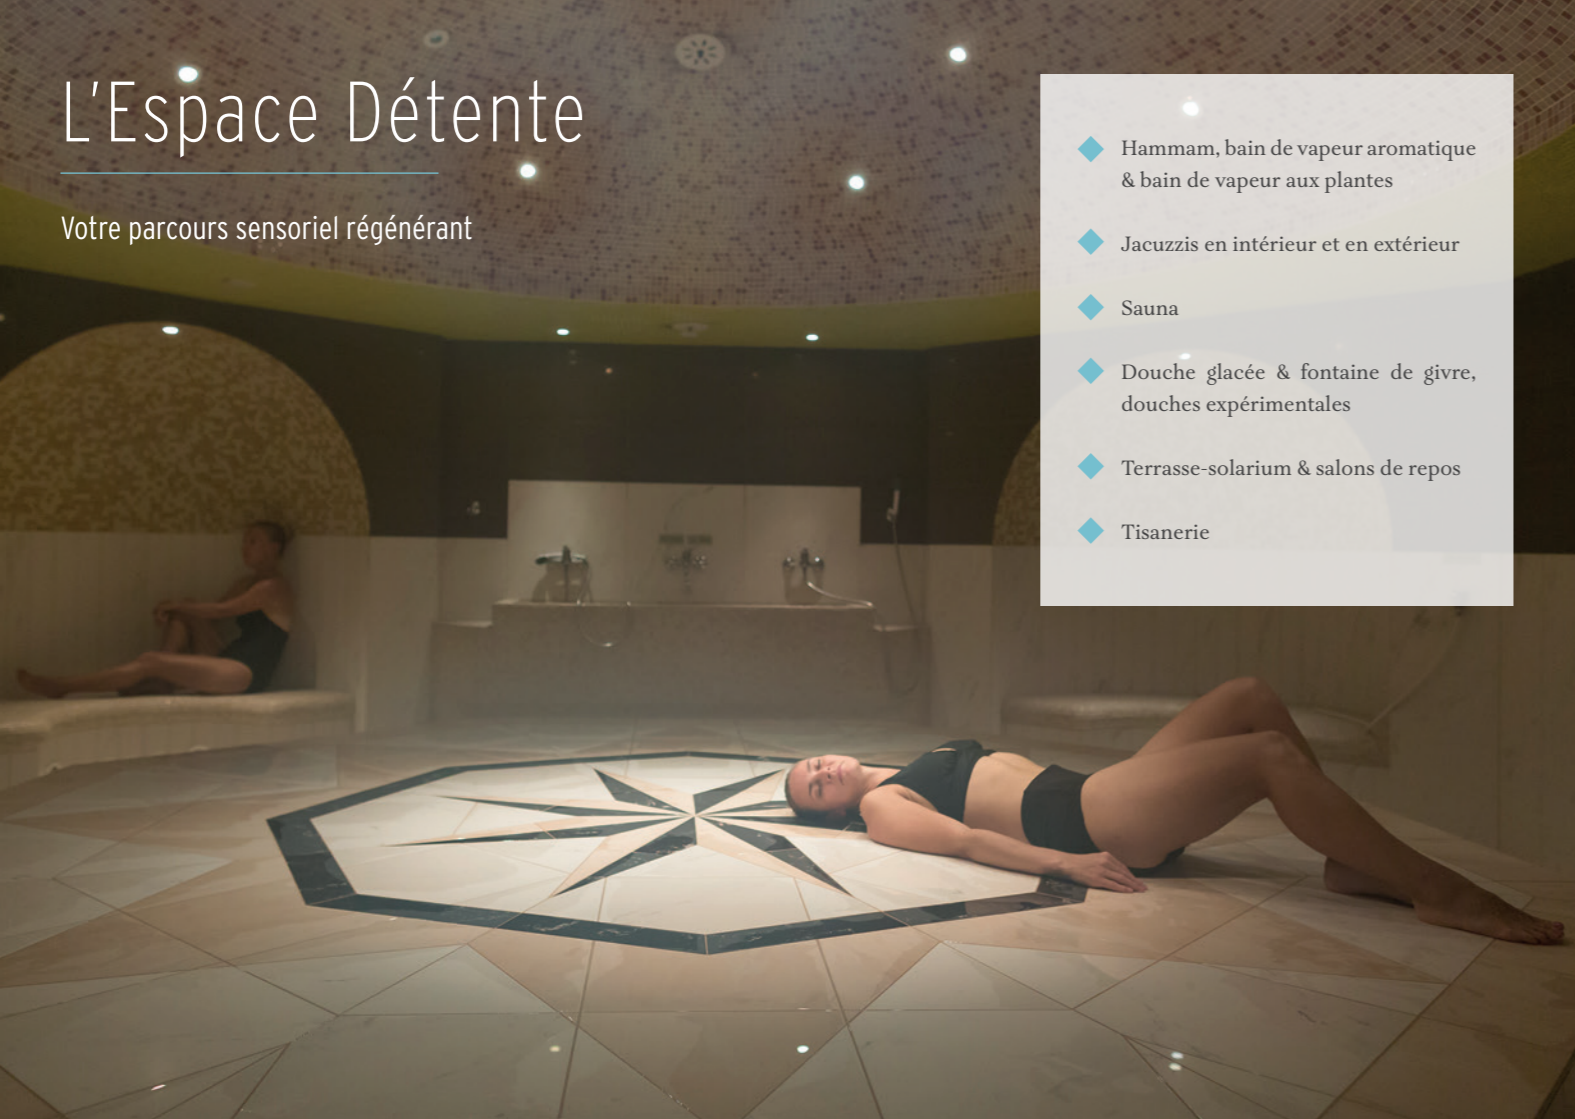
L'Espace Détente

Votre parcours sensoriel régénérant

Hammam, bain de vapeur aromatique & bain de vapeur aux plantes

Jacuzzis en intérieur et en extérieur

Sauna

Douche glacée & fontaine de givre, douches expérimentales

Terrasse-solarium & salons de repos

Tisanerie